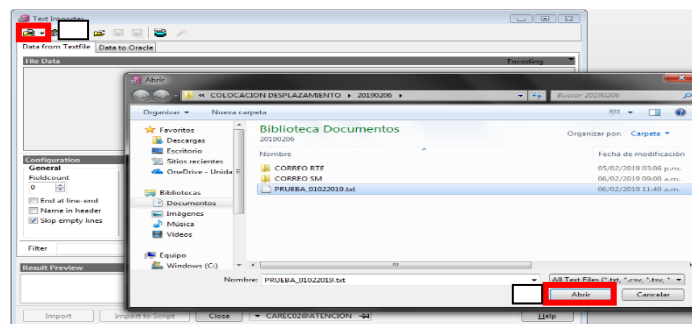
Text Importer

Data from Textfile | Data to Oracle

File Data

Encoding

Configuration
General
Fieldcount
0
End at line-end
Name in header
Skip empty lines

Filter

Result Preview

Import | Import to Script | Close | CARECO2@ATENCION | Help

Abrir

« COLOCACION DESPLAZAMIENTO ▸ 20190206 ▸

Buscar 20190206

Organizar ▾ Nueva carpeta

Favoritos
Descargas
Escritorio
Sitios recientes
OneDrive - Unida

Bibliotecas
Documentos
Imágenes
Música
Vídeos

Equipo
Windows (C:)

Biblioteca Documentos
20190206

Organizar por: Carpeta ▾

| Nombre | Fecha de modificación |
|---|---|
| CORREO RTE | 05/02/2019 05:06 p.m. |
| CORREO SM | 06/02/2019 09:00 a.m. |
| PRUEBA_01022019.txt | 06/02/2019 11:40 a.m. |

Nombre: PRUEBA_01022019.txt

All Text Files (*.txt, *.csv, *.tsv, *

Abrir | Cancelar